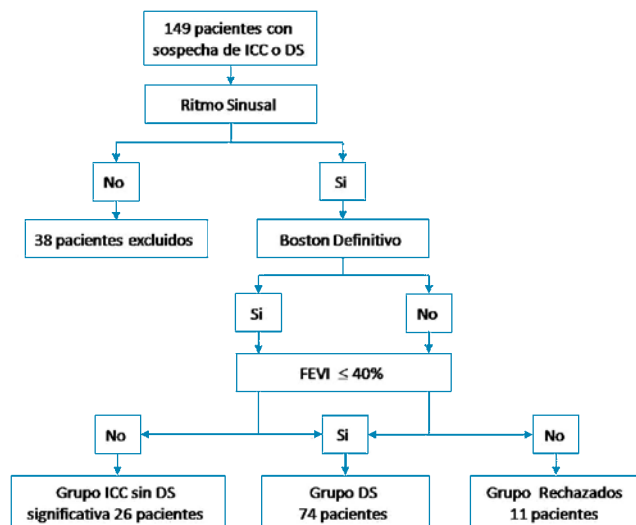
149 pacientes con sospecha de ICC o DS

Ritmo Sinusal

No

Si

38 pacientes excluidos

Boston Definitivo

Si

No

FEVI $\leq$ 40%

No

Si

No

Grupo ICC sin DS significativa 26 pacientes

Grupo DS 74 pacientes

Grupo Rechazados 11 pacientes